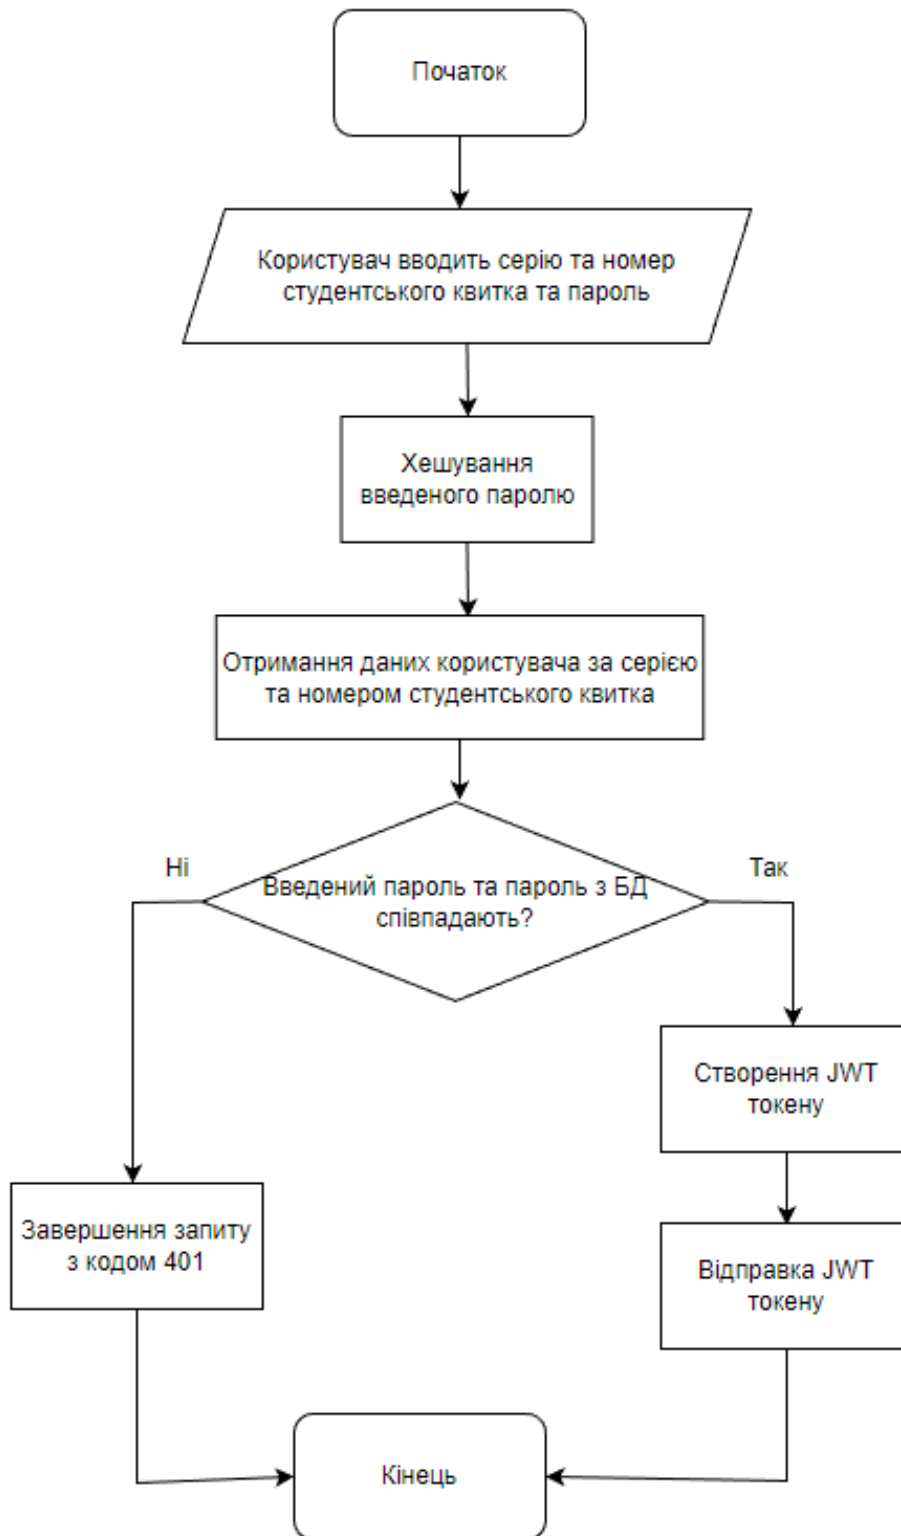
Початок

Користувач вводить серію та номер студентського квитка та пароль

Хешування введеного паролю

Отримання даних користувача за серією та номером студентського квитка

Ні

Введений пароль та пароль з БД співпадають?

Так

Створення JWT токену

Завершення запиту з кодом 401

Відправка JWT токену

Кінець